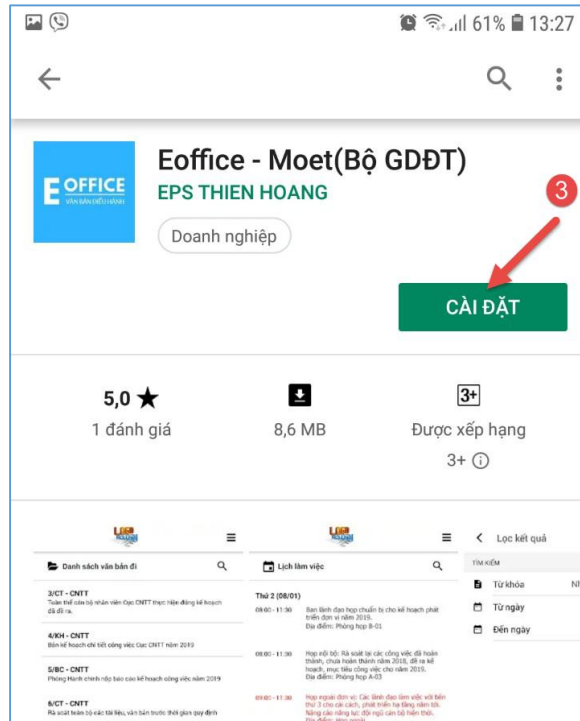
61% 13:27

Eoffice - Moet(Bộ GDĐT)
EPS THIEN HOANG
Doanh nghiệp

EOFFICE
VĂN BẢN ĐIỀU HÀNH

3

CÀI ĐẶT

5,0 ★
1 đánh giá

8,6 MB

3+
Được xếp hạng
3+ ⓘ

Danh sách văn bản đi
3/CT - CNTT
Toàn thể cán bộ nhân viên Cục CNTT thực hiện đăng kế hoạch đã đi ra.
4/KH - CNTT
Bản kế hoạch chi tiết công việc Cục CNTT năm 2019
5/BC - CNTT
Phòng Hành chính nộp báo cáo kế hoạch công việc năm 2019
6/CT - CNTT
Rà soát toàn bộ các tài liệu, văn bản trước thời gian quy định

Lịch làm việc
Thứ 2 (08/01)
08:00 - 11:30 Ban lãnh đạo họp chuẩn bị cho kế hoạch phát triển đơn vị năm 2019. Địa điểm: Phòng họp B-01
08:00 - 11:30 Họp nội bộ: Rà soát lại các công việc đã hoàn thành, chưa hoàn thành năm 2018, đề ra kế hoạch, mục tiêu công việc cho năm 2019. Địa điểm: Phòng họp A-03
08:00 - 11:30 Họp ngoài đơn vị: Các lãnh đạo làm việc với Bên thứ 3 cho cải cách, phát triển hạ tầng năm tới. Nâng cao năng lực đội ngũ cán bộ hiện thời. Địa điểm: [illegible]

Lọc kết quả
TÌM KIẾM
Từ khóa
Từ ngày
Đến ngày